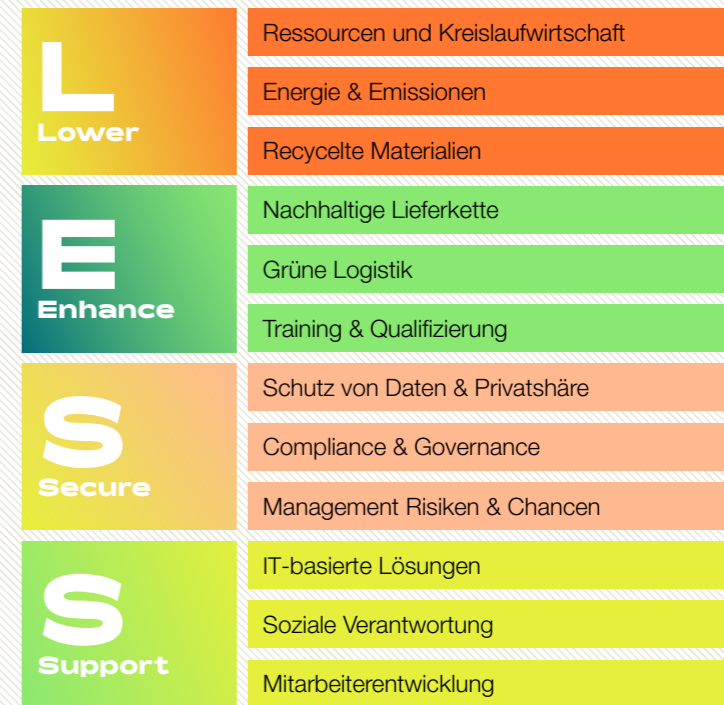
L
Lower

Ressourcen und Kreislaufwirtschaft

Energie & Emissionen

Recycelte Materialien

E
Enhance

Nachhaltige Lieferkette

Grüne Logistik

Training & Qualifizierung

S
Secure

Schutz von Daten & Privatshäre

Compliance & Governance

Management Risiken & Chancen

S
Support

IT-basierte Lösungen

Soziale Verantwortung

Mitarbeiterentwicklung